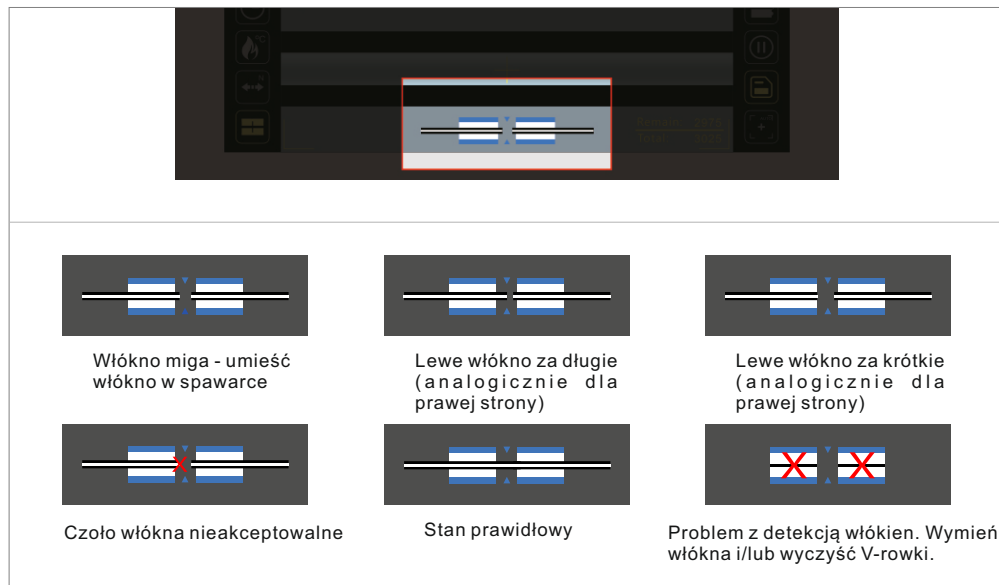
Włókno miga - umieść włókno w spawarce

Lewe włókno za długie (analogicznie dla prawej strony)

Lewe włókno za krótkie (analogicznie dla prawej strony)

Czoło włókna nieakceptowalne

Stan prawidłowy

Problem z detekcją włókien. Wymień włókna i/lub wyczyść V-rowki.